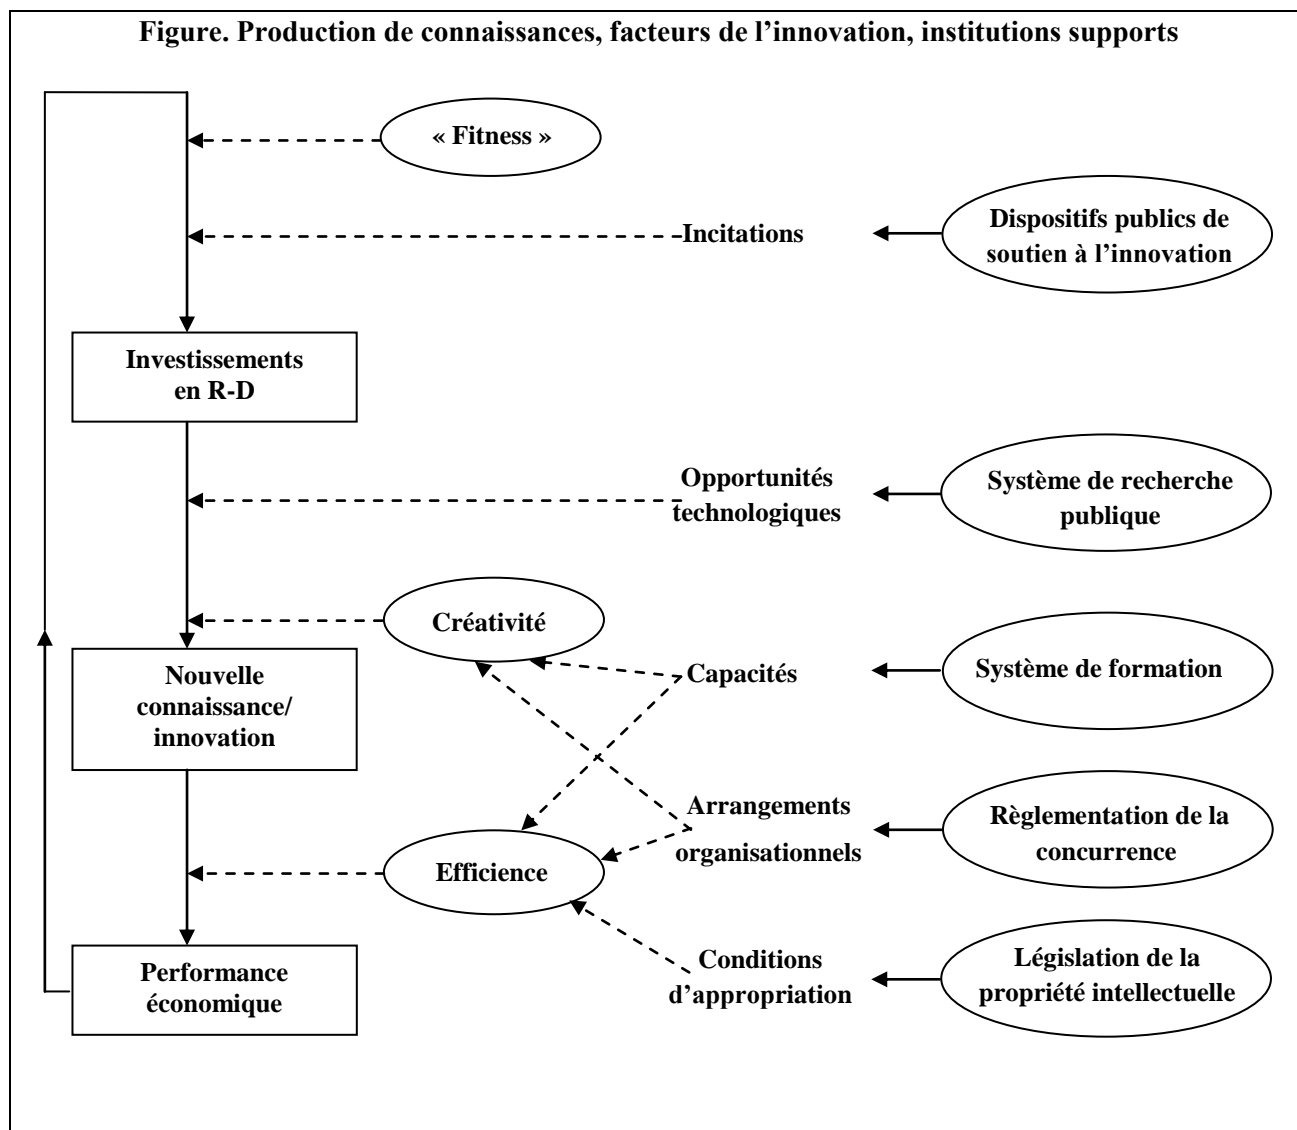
Figure. Production de connaissances, facteurs de l'innovation, institutions supports

« Fitness »

Incitations

Dispositifs publics de soutien à l'innovation

Investissements en R-D

Opportunités technologiques

Système de recherche publique

Créativité

Nouvelle connaissance/ innovation

Capacités

Système de formation

Arrangements organisationnels

Règlementation de la concurrence

Efficience

Performance économique

Conditions d'appropriation

Législation de la propriété intellectuelle